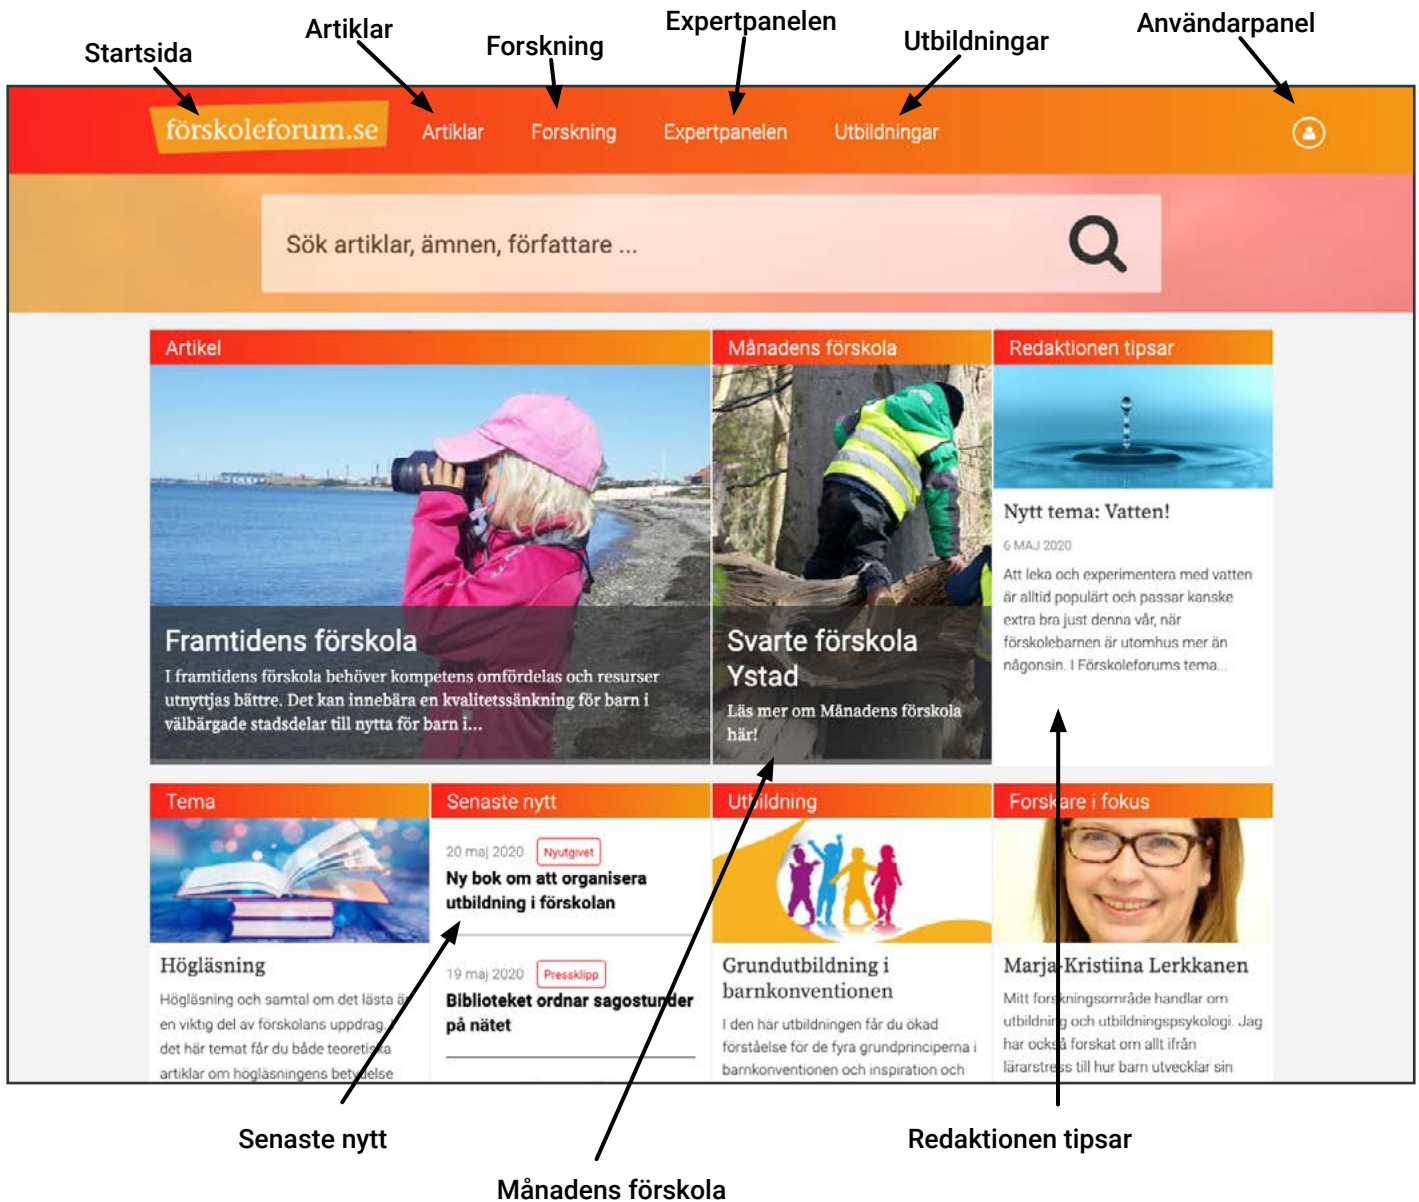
Startsida
Artiklar
Forskning
Expertpanelen
Utbildningar
Användarpanel

förskoleforum.se
Artiklar
Forskning
Expertpanelen
Utbildningar

Sök artiklar, ämnen, författare ...

Artikel
Framtidens förskola
I framtidens förskola behöver kompetens omfördelas och resurser utnyttjas bättre. Det kan innebära en kvalitetssänkning för barn i välbärgade stadsdelar till nytta för barn i...

Månadens förskola
Svarte förskola Ystad
Läs mer om Månadens förskola här!

Redaktionen tipsar
Nytt tema: Vatten!
6 MAJ 2020
Att leka och experimentera med vatten är alltid populärt och passar kanske extra bra just denna vår, när förskolebarnen är utomhus mer än någonsin. I Förskoleforums tema...

Tema
Högläsning
Högläsning och samtal om det lästa är en viktig del av förskolans uppdrag. I det här temat får du både teoretiska artiklar om högläsningens betydelse

Senaste nytt
20 maj 2020 Nyutgivet
Ny bok om att organisera utbildning i förskolan
19 maj 2020 Pressklipp
Biblioteket ordnar sagostunder på nätet

Utbildning
Grundutbildning i barnkonventionen
I den här utbildningen får du ökad förståelse för de fyra grundprinciperna i barnkonventionen och inspiration och

Forskare i fokus
Marja-Kristiina Lerkkanen
Mitt forskningsområde handlar om utbildning och utbildningspsykologi. Jag har också forskat om allt ifrån lärarstress till hur barn utvecklar sin

Senaste nytt
Månadens förskola
Redaktionen tipsar